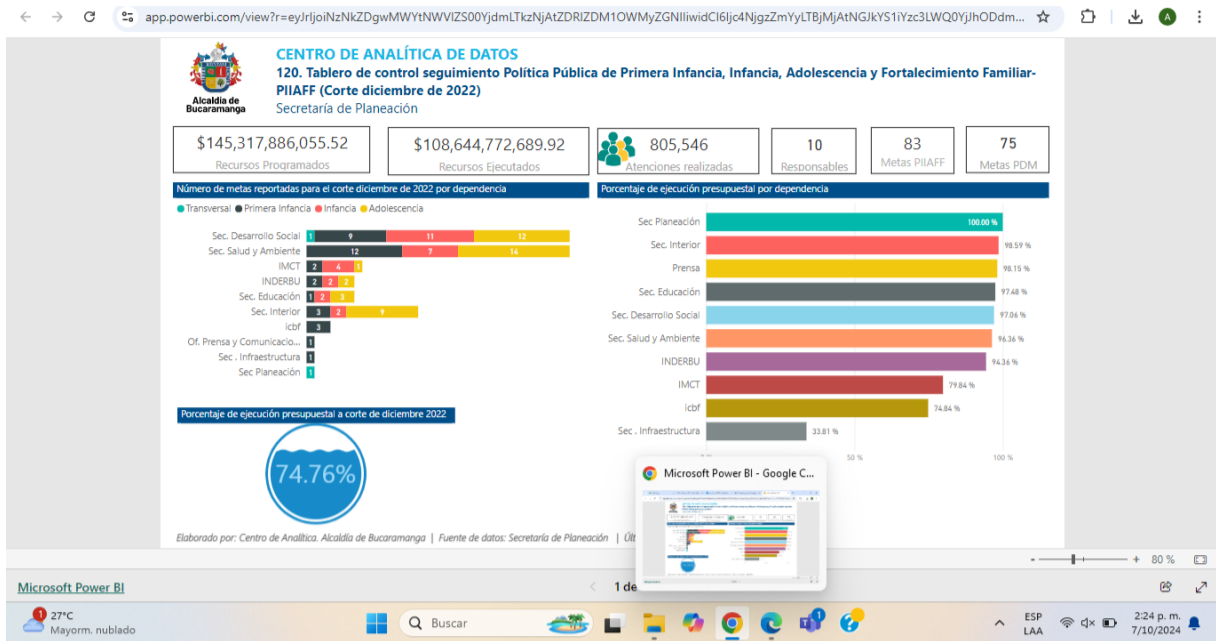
app.powerbi.com/view?r=eyJrIjoiNzNkZDgwMWYtNWVlZS00YjdmLTkzNjAtZDRlZDM1OWMyZGNlIiwidCI6Ijc4NjgzZmYyLTBjMjAtNGJkYS1iYzc3LWQ0YjhODdm...

Alcaldía de Bucaramanga

CENTRO DE ANALÍTICA DE DATOS
120. Tablero de control seguimiento Política Pública de Primera Infancia, Infancia, Adolescencia y Fortalecimiento Familiar-PIIAFF (Corte diciembre de 2022)
Secretaría de Planeación

| $145,317,886,055.52 | $108,644,772,689.92 | 805,546 | 10 | 83 | 75 |
|---|---|---|---|---|---|
| Recursos Programados | Recursos Ejecutados | Atenciones realizadas | Responsables | Metas PIIAFF | Metas PDM |

Número de metas reportadas para el corte diciembre de 2022 por dependencia
Transversal Primera Infancia Infancia Adolescencia

| Dependencia | Transversal | Primera Infancia | Infancia | Adolescencia |
|---|---|---|---|---|
| Sec. Desarrollo Social | 1 | 9 | 11 | 12 |
| Sec. Salud y Ambiente | | 12 | 7 | 14 |
| IMCT | | 2 | 4 | 1 |
| INDERBU | | 2 | 2 | 2 |
| Sec. Educación | | 1 | 2 | 3 |
| Sec. Interior | | 3 | 2 | 9 |
| Icbf | | 3 | | |
| Of. Prensa y Comunicacio... | | 1 | | |
| Sec . Infraestructura | | 1 | | |
| Sec Planeación | 1 | | | |

Porcentaje de ejecución presupuestal por dependencia

| Dependencia | % |
|---|---|
| Sec Planeación | 100.00 % |
| Sec. Interior | 98.59 % |
| Prensa | 98.15 % |
| Sec. Educación | 97.48 % |
| Sec. Desarrollo Social | 97.06 % |
| Sec. Salud y Ambiente | 96.36 % |
| INDERBU | 94.36 % |
| IMCT | 79.84 % |
| Icbf | 74.84 % |
| Sec . Infraestructura | 33.81 % |

0 % 50 % 100 %

Porcentaje de ejecución presupuestal a corte de diciembre 2022
74.76%

Elaborado por: Centro de Analítica. Alcaldía de Bucaramanga | Fuente de datos: Secretaría de Planeación | Últ

Microsoft Power BI - Google C...

80 %

Microsoft Power BI
1 de

27°C
Mayorm. nublado
Buscar
ESP LAA
2:24 p. m.
7/10/2024